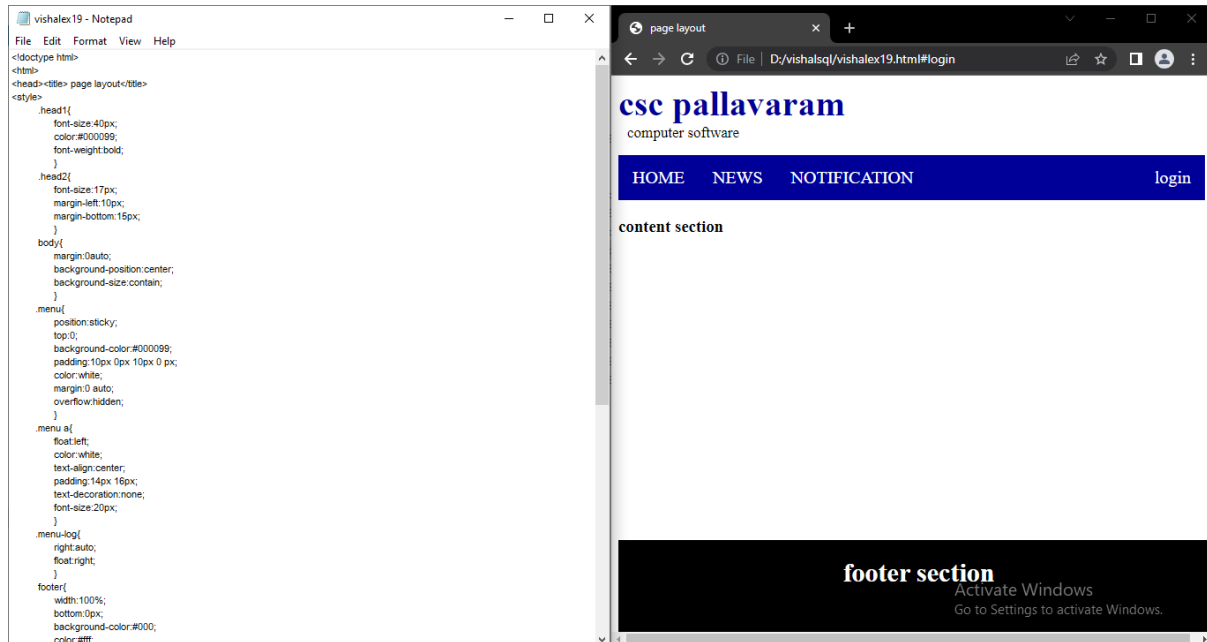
vishalex19 - Notepad
File Edit Format View Help
<!doctype html>
<html>
<head><title> page layout</title>
<style>
.head1{
font-size:40px;
color:#000099;
font-weight:bold;
}
.head2{
font-size:17px;
margin-left:10px;
margin-bottom:15px;
}
body{
margin:0auto;
background-position:center;
background-size:contain;
}
.menu{
position:sticky;
top:0;
background-color:#000099;
padding:10px 0px 10px 0 px;
color:white;
margin:0 auto;
overflow:hidden;
}
.menu a{
float:left;
color:white;
text-align:center;
padding:14px 16px;
text-decoration:none;
font-size:20px;
}
.menu-log{
right:auto;
float:right;
}
footer{
width:100%;
bottom:0px;
background-color:#000;
color:#fff;

page layout
File | D:/vishalsql/vishalex19.html#login

csc pallavaram
computer software

HOME NEWS NOTIFICATION login

content section

footer section
Activate Windows
Go to Settings to activate Windows.